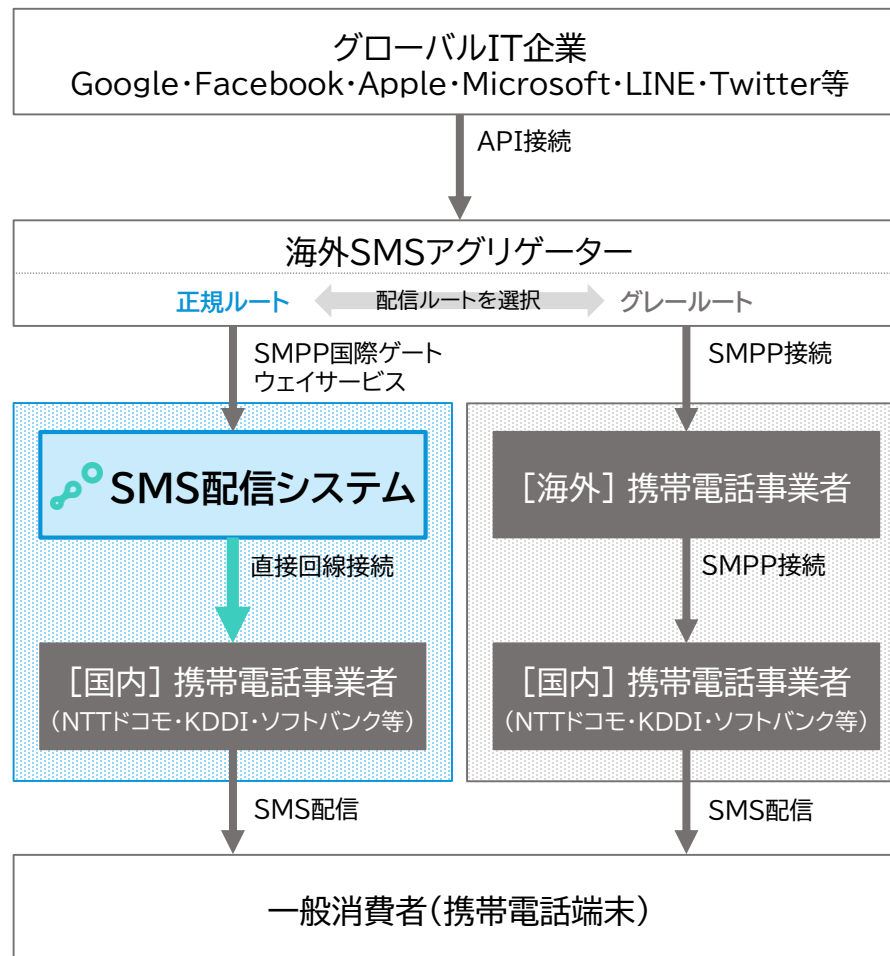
グローバルIT企業
Google・Facebook・Apple・Microsoft・LINE・Twitter等

API接続

海外SMSアグリゲーター

正規ルート 配信ルートを選択 グレールート

SMPP国際ゲートウェイサービス

SMPP接続

SMS配信システム

［海外］携帯電話事業者

直接回線接続

SMPP接続

［国内］携帯電話事業者
（NTTドコモ・KDDI・ソフトバンク等）

［国内］携帯電話事業者
（NTTドコモ・KDDI・ソフトバンク等）

SMS配信

SMS配信

一般消費者（携帯電話端末）